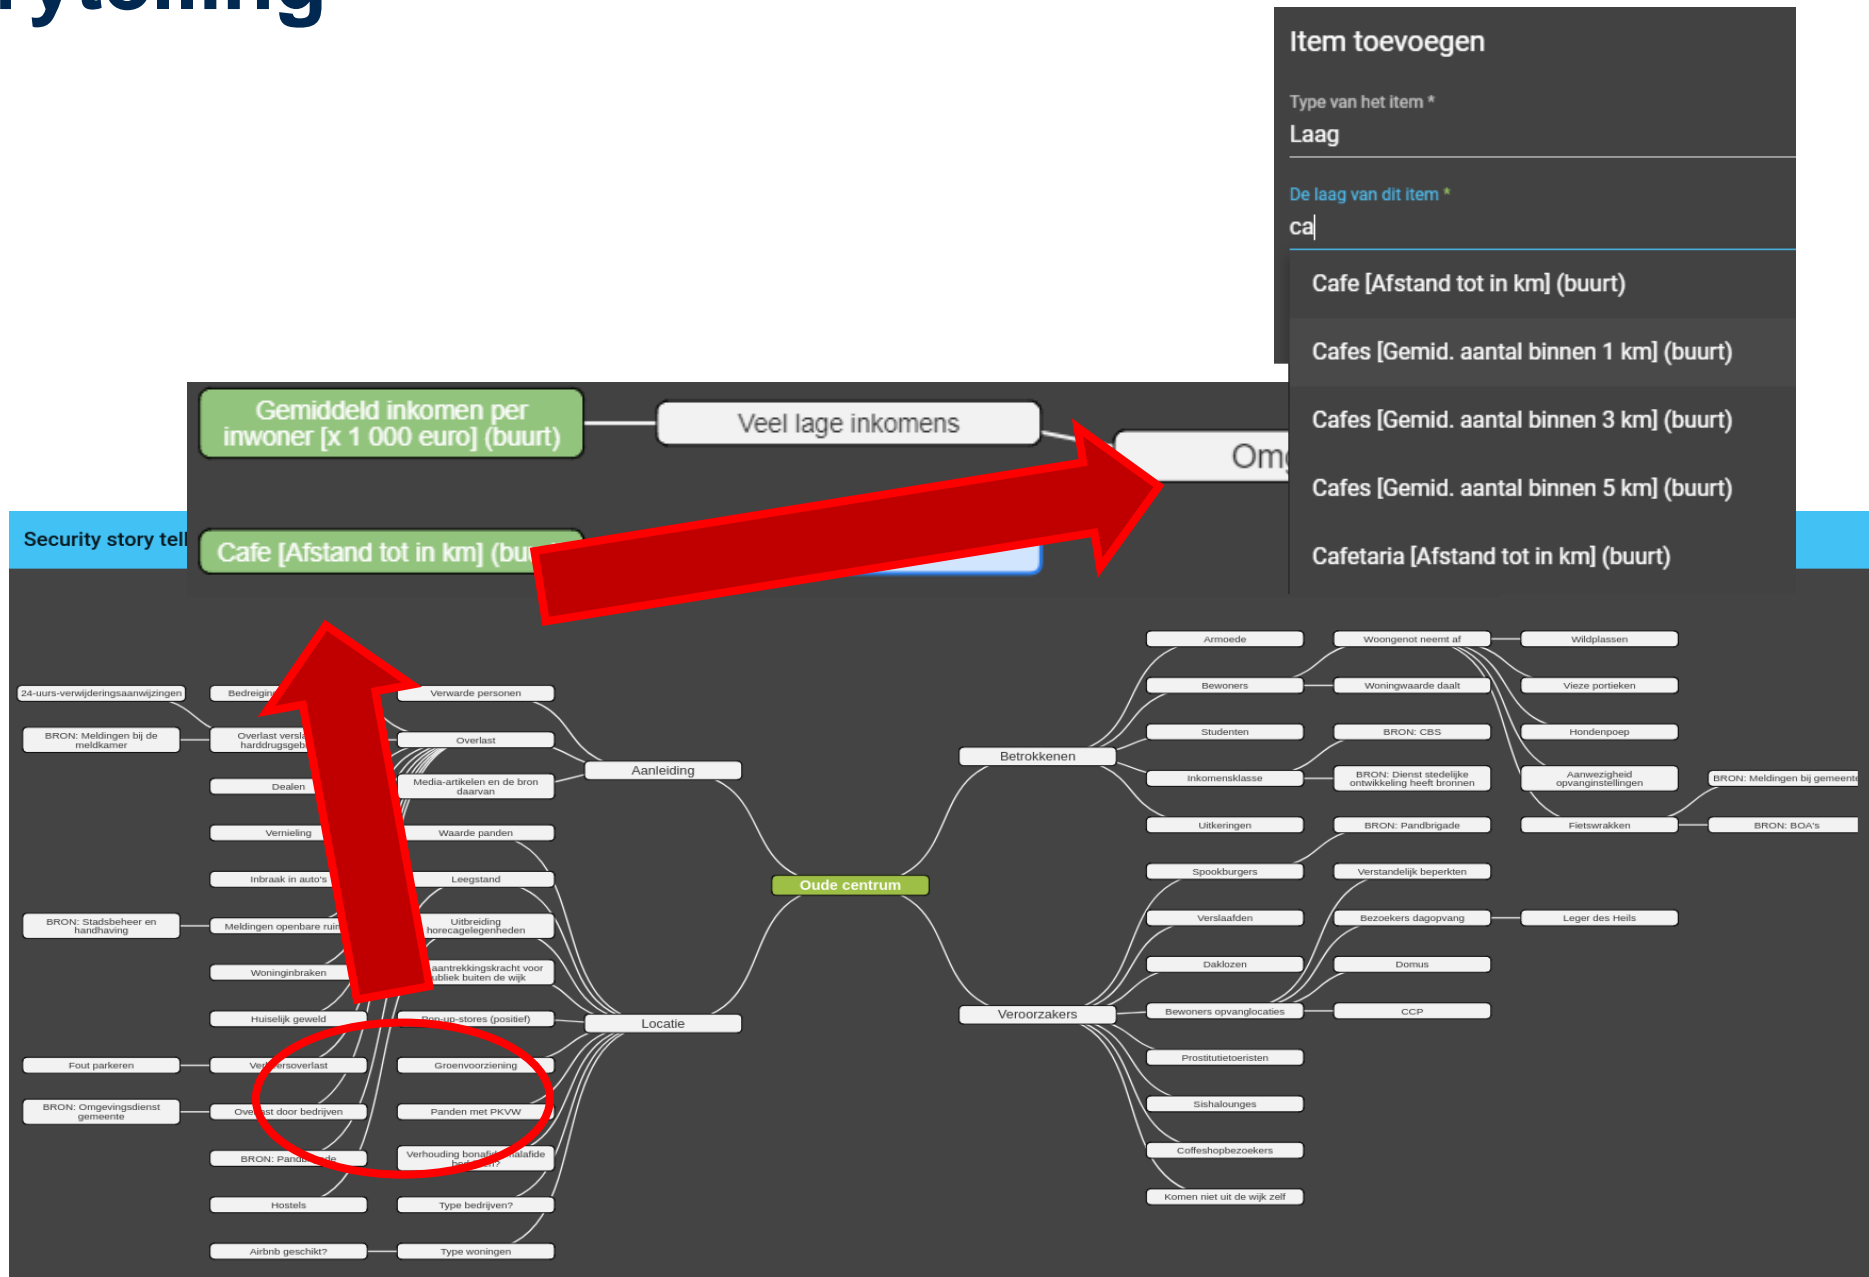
Item toevoegen

Type van het item *
Laag

De laag van dit item *
ca

Cafe [Afstand tot in km] (buurt)
Cafes [Gemid. aantal binnen 1 km] (buurt)
Cafes [Gemid. aantal binnen 3 km] (buurt)
Cafes [Gemid. aantal binnen 5 km] (buurt)
Cafetaria [Afstand tot in km] (buurt)

Gemiddeld inkomen per inwoner [x 1 000 euro] (buurt)
Veel lage inkomens
Om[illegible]
Cafe [Afstand tot in km] (bu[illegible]

Security story tel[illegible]

24-uurs-verwijderingsaanwijzingen
Bedreigin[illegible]
Verwarde personen
BRON: Meldingen bij de meldkamer
Overlast versl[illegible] harddrugsgeb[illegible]
Overlast
Dealen
Media-artikelen en de bron daarvan
Aanleiding
Vernieling
Waarde panden
Inbraak in auto's
Leegstand
BRON: Stadsbeheer en handhaving
Meldingen openbare ruim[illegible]
Uitbreiding horecagelegenheden
Woninginbraken
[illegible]aantrekkingskracht voor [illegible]ubliek buiten de wijk
Huiselijk geweld
Pop-up-stores (positief)
Locatie
Fout parkeren
Ve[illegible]ersoverlast
Groenvoorziening
BRON: Omgevingsdienst gemeente
Ove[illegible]st door bedrijven
Panden met PKVW
BRON: Pand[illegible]de
Verhouding bonafi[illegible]alafide be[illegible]?
Hostels
Type bedrijven?
Airbnb geschikt?
Type woningen
Oude centrum
Betrokkenen
Veroorzakers
Armoede
Woongenot neemt af
Wildplassen
Bewoners
Woningwaarde daalt
Vieze portieken
Studenten
BRON: CBS
Hondenpoep
Inkomensklasse
BRON: Dienst stedelijke ontwikkeling heeft bronnen
Aanwezigheid opvanginstellingen
BRON: Meldingen bij gemeente
Uitkeringen
BRON: Pandbrigade
Fietswrakken
BRON: BOA's
Spookburgers
Verstandelijk beperkten
Verslaafden
Bezoekers dagopvang
Leger des Heils
Daklozen
Domus
Bewoners opvanglocaties
CCP
Prostitutietoeristen
Sishalounges
Coffeeshopbezoekers
Komen niet uit de wijk zelf